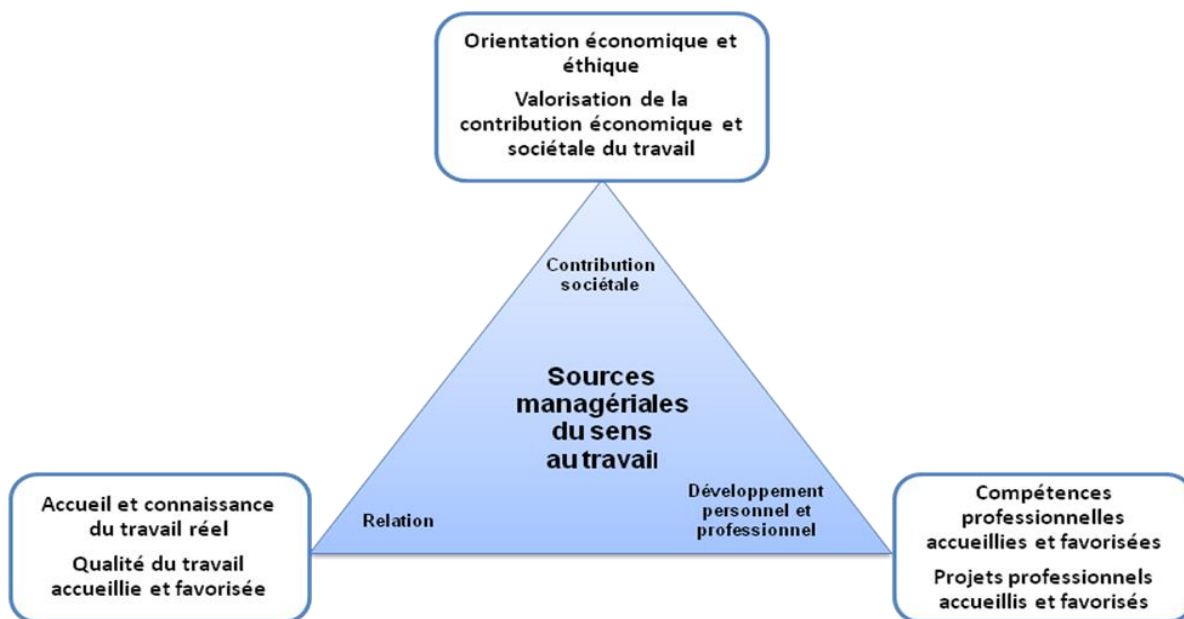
Orientation économique et éthique

Valorisation de la contribution économique et sociétale du travail

Contribution sociétale

Sources managériales du sens au travail

Accueil et connaissance du travail réel

Qualité du travail accueillie et favorisée

Relation

Développement personnel et professionnel

Compétences professionnelles accueillies et favorisées

Projets professionnels accueillis et favorisés